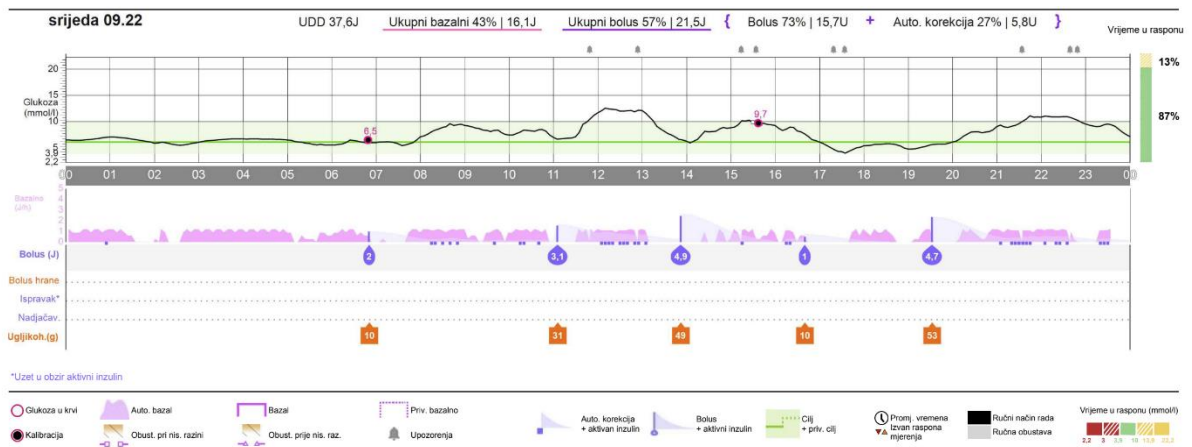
srijeda 09.22

UDD 37,6J | Ukupni bazalni 43% | 16,1J | Ukupni bolus 57% | 21,5J { Bolus 73% | 15,7U + Auto. korekcija 27% | 5,8U }

Vrijeme u rasponu

13%

87%

Glukoza (mmol/l)

20
15
10
5
3,9
2,2

6,5

9,7

00 01 02 03 04 05 06 07 08 09 10 11 12 13 14 15 16 17 18 19 20 21 22 23 00

Bazalno (J/h)

5
4
3
2
1
0

Bolus (J)

2
3,1
4,9
1
4,7

Bolus hrane
Ispravak*
Nadjačav.
Ugljikoh.(g)

10
31
49
10
53

*Uzet u obzir aktivni inzulin

Glukoza u krvi
Kalibracija
Auto. bazal
Obust. pri nis. razini
Bazal
Obust. prije nis. raz.
Priv. bazalno
Upozorenja
Auto. korekcija + aktivan inzulin
Bolus + aktivni inzulin
Cilj + priv. cilj
Promj. vremena
Izvan raspona mjerenja
Ručni način rada
Ručna obustava

Vrijeme u rasponu (mmol/l)

2,2 3 3,9 10 13,9 22,2